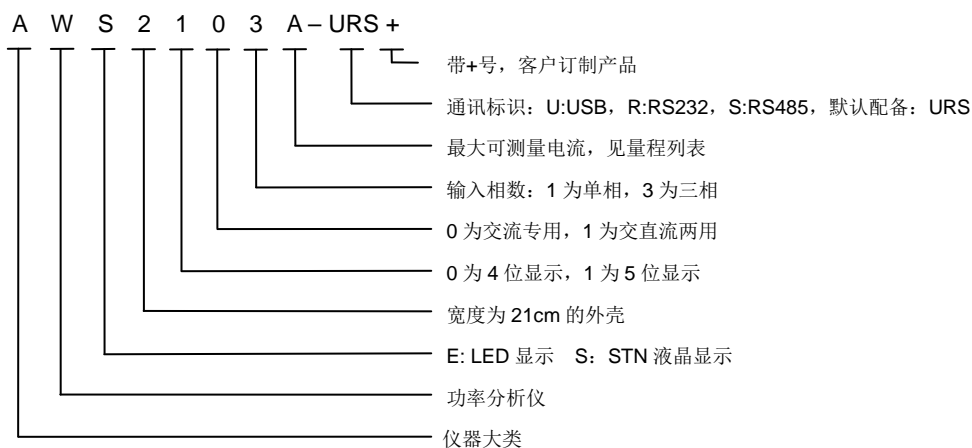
A W S 2 1 0 3 A – URS +

带+号，客户订制产品

通讯标识：U:USB，R:RS232，S:RS485，默认配备：URS

最大可测量电流，见量程列表

输入相数：1 为单相，3 为三相

0 为交流专用，1 为交直流两用

0 为 4 位显示，1 为 5 位显示

宽度为 21cm 的外壳

E: LED 显示 S：STN 液晶显示

功率分析仪

仪器大类